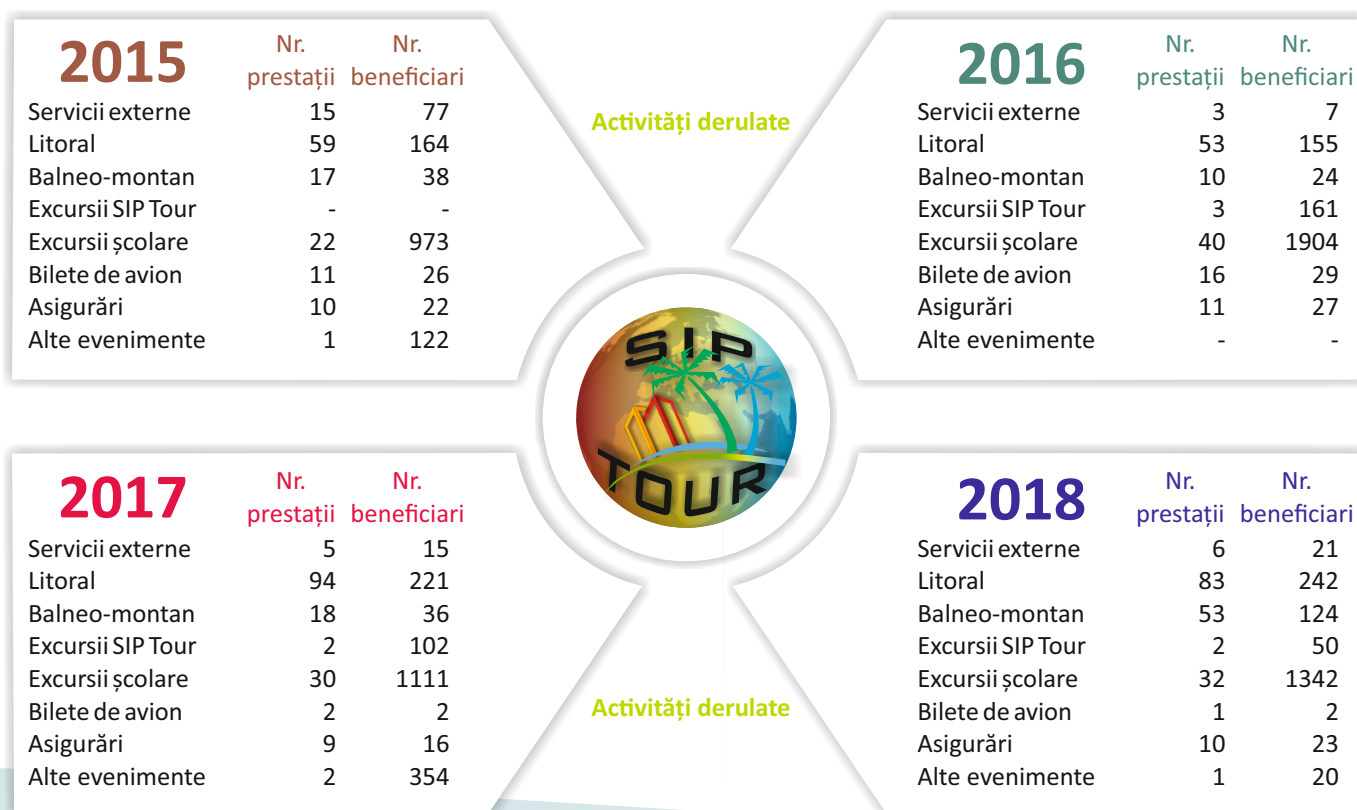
| 2015 | Nr. prestații | Nr. beneficiari |
|---|---|---|
| Servicii externe | 15 | 77 |
| Litoral | 59 | 164 |
| Balneo-montan | 17 | 38 |
| Excursii SIP Tour | - | - |
| Excursii școlare | 22 | 973 |
| Bilete de avion | 11 | 26 |
| Asigurări | 10 | 22 |
| Alte evenimente | 1 | 122 |

Activități derulate

| 2016 | Nr. prestații | Nr. beneficiari |
|---|---|---|
| Servicii externe | 3 | 7 |
| Litoral | 53 | 155 |
| Balneo-montan | 10 | 24 |
| Excursii SIP Tour | 3 | 161 |
| Excursii școlare | 40 | 1904 |
| Bilete de avion | 16 | 29 |
| Asigurări | 11 | 27 |
| Alte evenimente | - | - |

SIP TOUR

| 2017 | Nr. prestații | Nr. beneficiari |
|---|---|---|
| Servicii externe | 5 | 15 |
| Litoral | 94 | 221 |
| Balneo-montan | 18 | 36 |
| Excursii SIP Tour | 2 | 102 |
| Excursii școlare | 30 | 1111 |
| Bilete de avion | 2 | 2 |
| Asigurări | 9 | 16 |
| Alte evenimente | 2 | 354 |

Activități derulate

| 2018 | Nr. prestații | Nr. beneficiari |
|---|---|---|
| Servicii externe | 6 | 21 |
| Litoral | 83 | 242 |
| Balneo-montan | 53 | 124 |
| Excursii SIP Tour | 2 | 50 |
| Excursii școlare | 32 | 1342 |
| Bilete de avion | 1 | 2 |
| Asigurări | 10 | 23 |
| Alte evenimente | 1 | 20 |